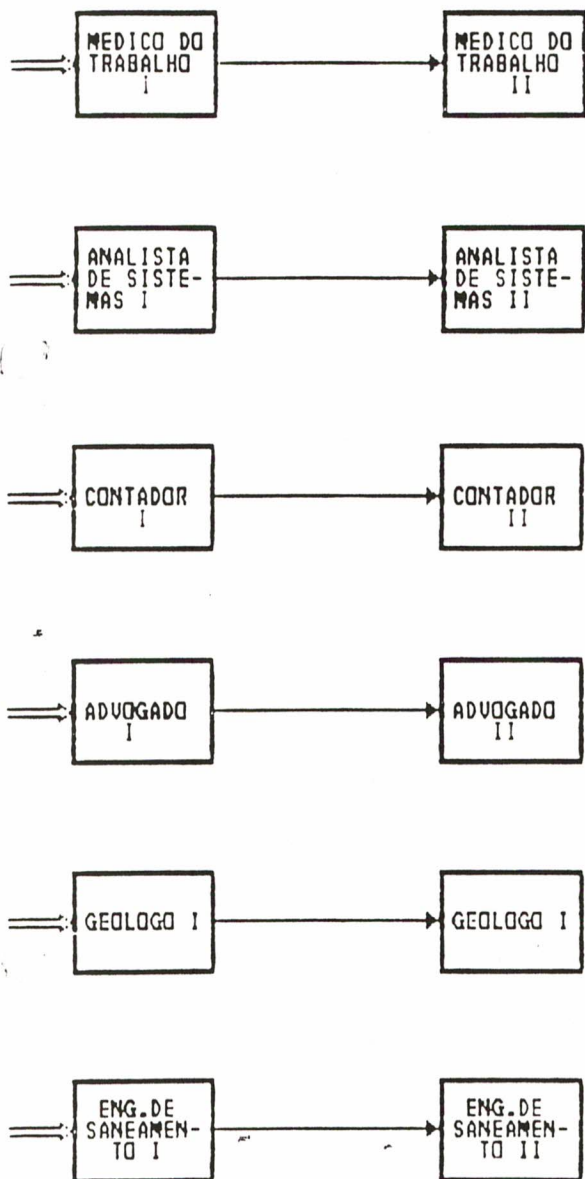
MEDICO DO TRABALHO I

MEDICO DO TRABALHO II

ANALISTA DE SISTEMAS I

ANALISTA DE SISTEMAS II

CONTADOR I

CONTADOR II

ADVOGADO I

ADVOGADO II

GEOLOGO I

GEOLOGO I

ENG.DE SANEAMENTO I

ENG.DE SANEAMENTO II